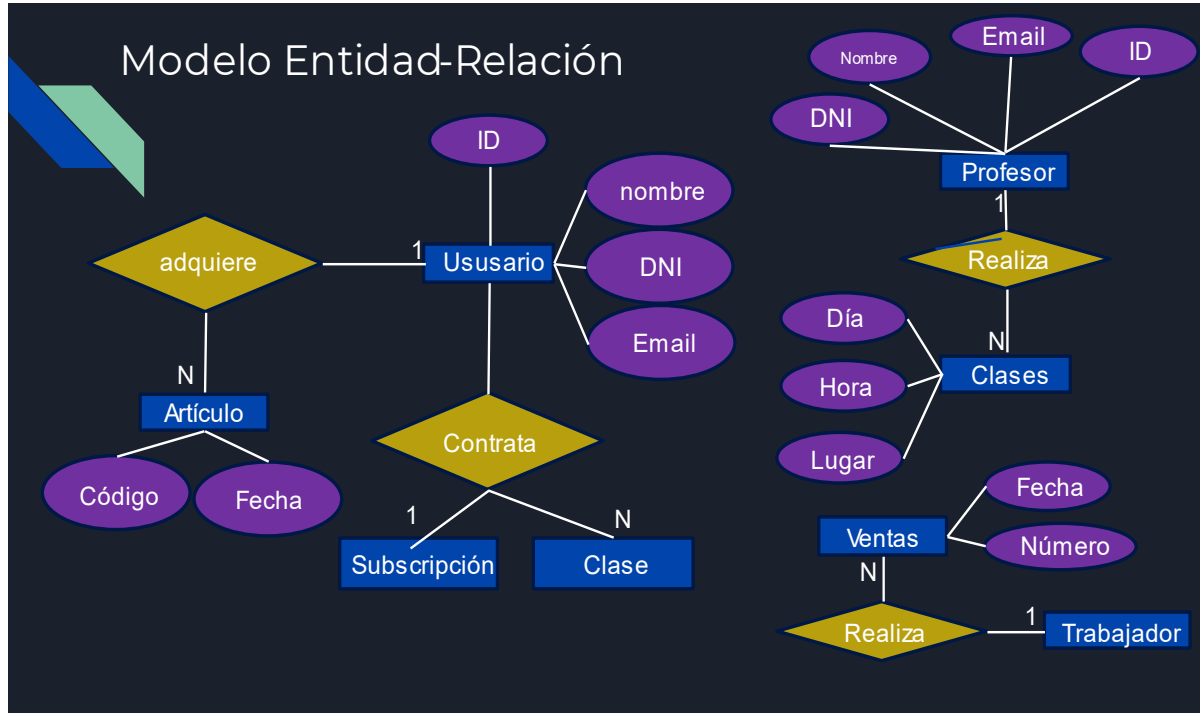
Modelo Entidad-Relación

ID
nombre
DNI
Email
Ususario
1
adquiere
N
Artículo
Código
Fecha
Contrata
1
N
Subscripción
Clase

Nombre
Email
ID
DNI
Profesor
1
Realiza
N
Día
Hora
Lugar
Clases
Fecha
Ventas
Número
N
Realiza
1
Trabajador